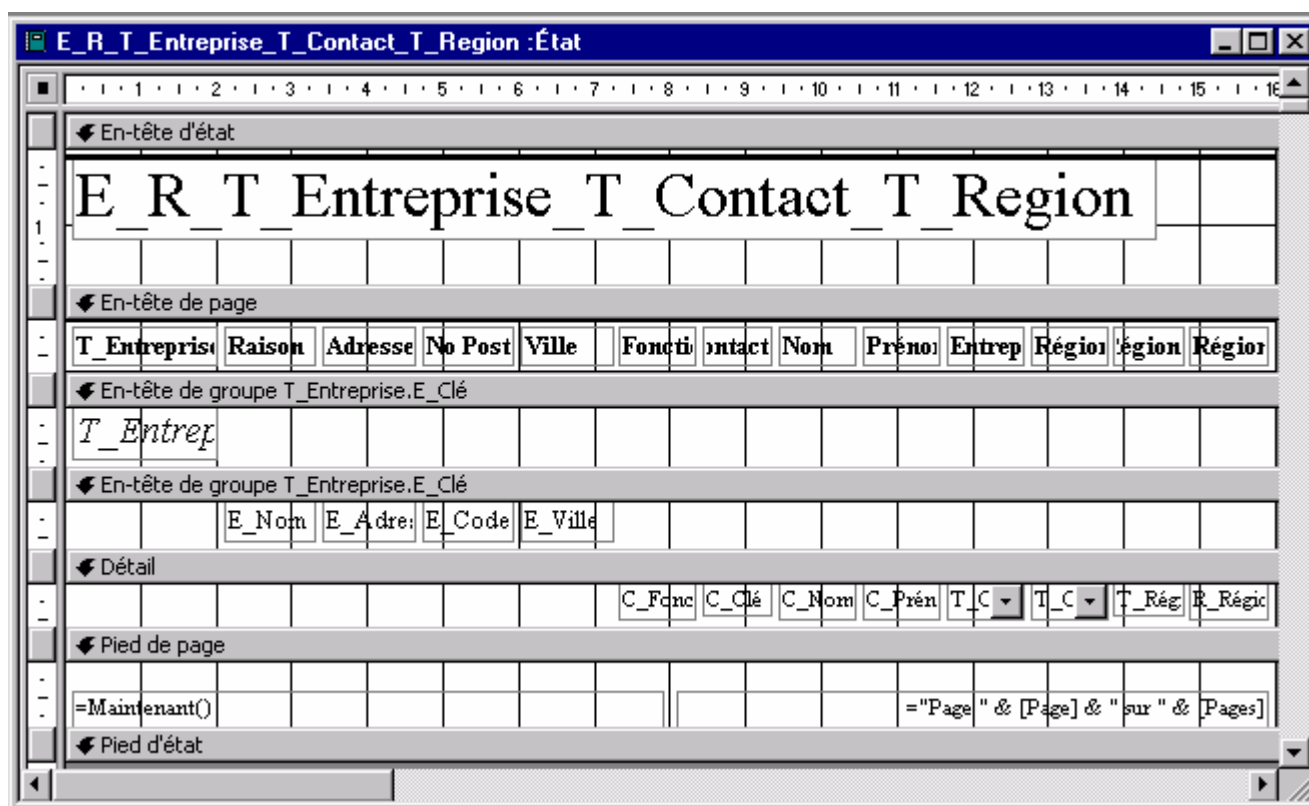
E_R_T_Entreprise_T_Contact_T_Region : État

1 2 3 4 5 6 7 8 9 10 11 12 13 14 15 16

En-tête d'état

E_R_T_Entreprise_T_Contact_T_Region

En-tête de page

T_Entrepris | Raison | Adresse | No Post | Ville | Foncti | ontact | Nom | Prénoı | Entrep | Régioı | égion | Régioı

En-tête de groupe T_Entreprise.E_Clé

T_Entrep

En-tête de groupe T_Entreprise.E_Clé

E_Nom | E_Adre | E_Code | E_Ville

Détail

C_Fonc | C_Clé | C_Nom | C_Prén | T_C | T_C | T_Rég | R_Régic

Pied de page

=Maintenant()

="Page " & [Page] & " sur " & [Pages]

Pied d'état